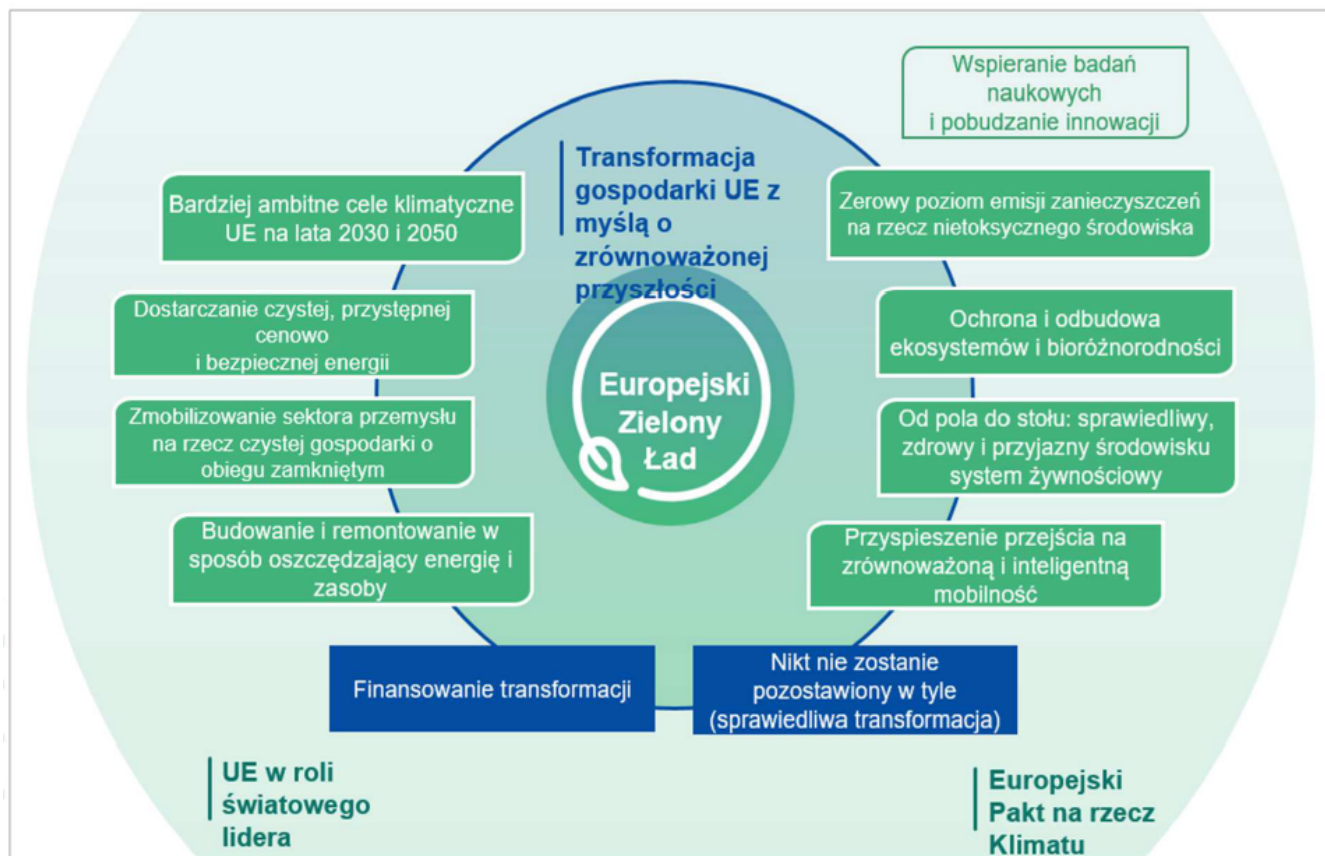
Wspieranie badań naukowych
i pobudzanie innowacji

Transformacja gospodarki UE z myślą o zrównoważonej przyszłości

Bardziej ambitne cele klimatyczne UE na lata 2030 i 2050

Zerowy poziom emisji zanieczyszczeń na rzecz nietoksycznego środowiska

Dostarczanie czystej, przystępnej cenowo
i bezpiecznej energii

Ochrona i odbudowa ekosystemów i bioróżnorodności

Europejski Zielony Ład

Zmobilizowanie sektora przemysłu na rzecz czystej gospodarki o obiegu zamkniętym

Od pola do stołu: sprawiedliwy, zdrowy i przyjazny środowisku system żywnościowy

Budowanie i remontowanie w sposób oszczędzający energię i zasoby

Przyspieszenie przejścia na zrównoważoną i inteligentną mobilność

Finansowanie transformacji

Nikt nie zostanie pozostawiony w tyle (sprawiedliwa transformacja)

UE w roli światowego lidera

Europejski Pakt na rzecz Klimatu